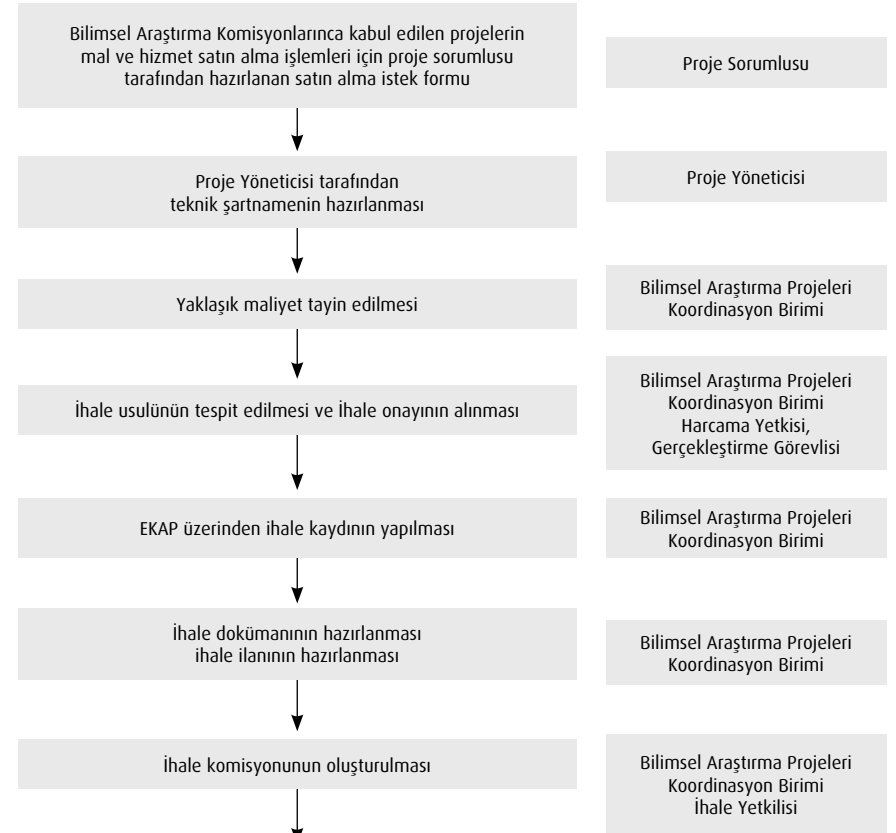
Bilimsel Araştırma Komisyonlarınca kabul edilen projelerin mal ve hizmet satın alma işlemleri için proje sorumlusu tarafından hazırlanan satın alma istek formu

Proje Sorumlusu

Proje Yöneticisi tarafından teknik şartnamenin hazırlanması

Proje Yöneticisi

Yaklaşık maliyet tayin edilmesi

Bilimsel Araştırma Projeleri Koordinasyon Birimi

İhale usulünün tespit edilmesi ve İhale onayının alınması

Bilimsel Araştırma Projeleri Koordinasyon Birimi Harcama Yetkisi, Gerçekleştirme Görevlisi

EKAP üzerinden ihale kaydının yapılması

Bilimsel Araştırma Projeleri Koordinasyon Birimi

İhale dokümanının hazırlanması ihale ilanının hazırlanması

Bilimsel Araştırma Projeleri Koordinasyon Birimi

İhale komisyonunun oluşturulması

Bilimsel Araştırma Projeleri Koordinasyon Birimi İhale Yetkilisi